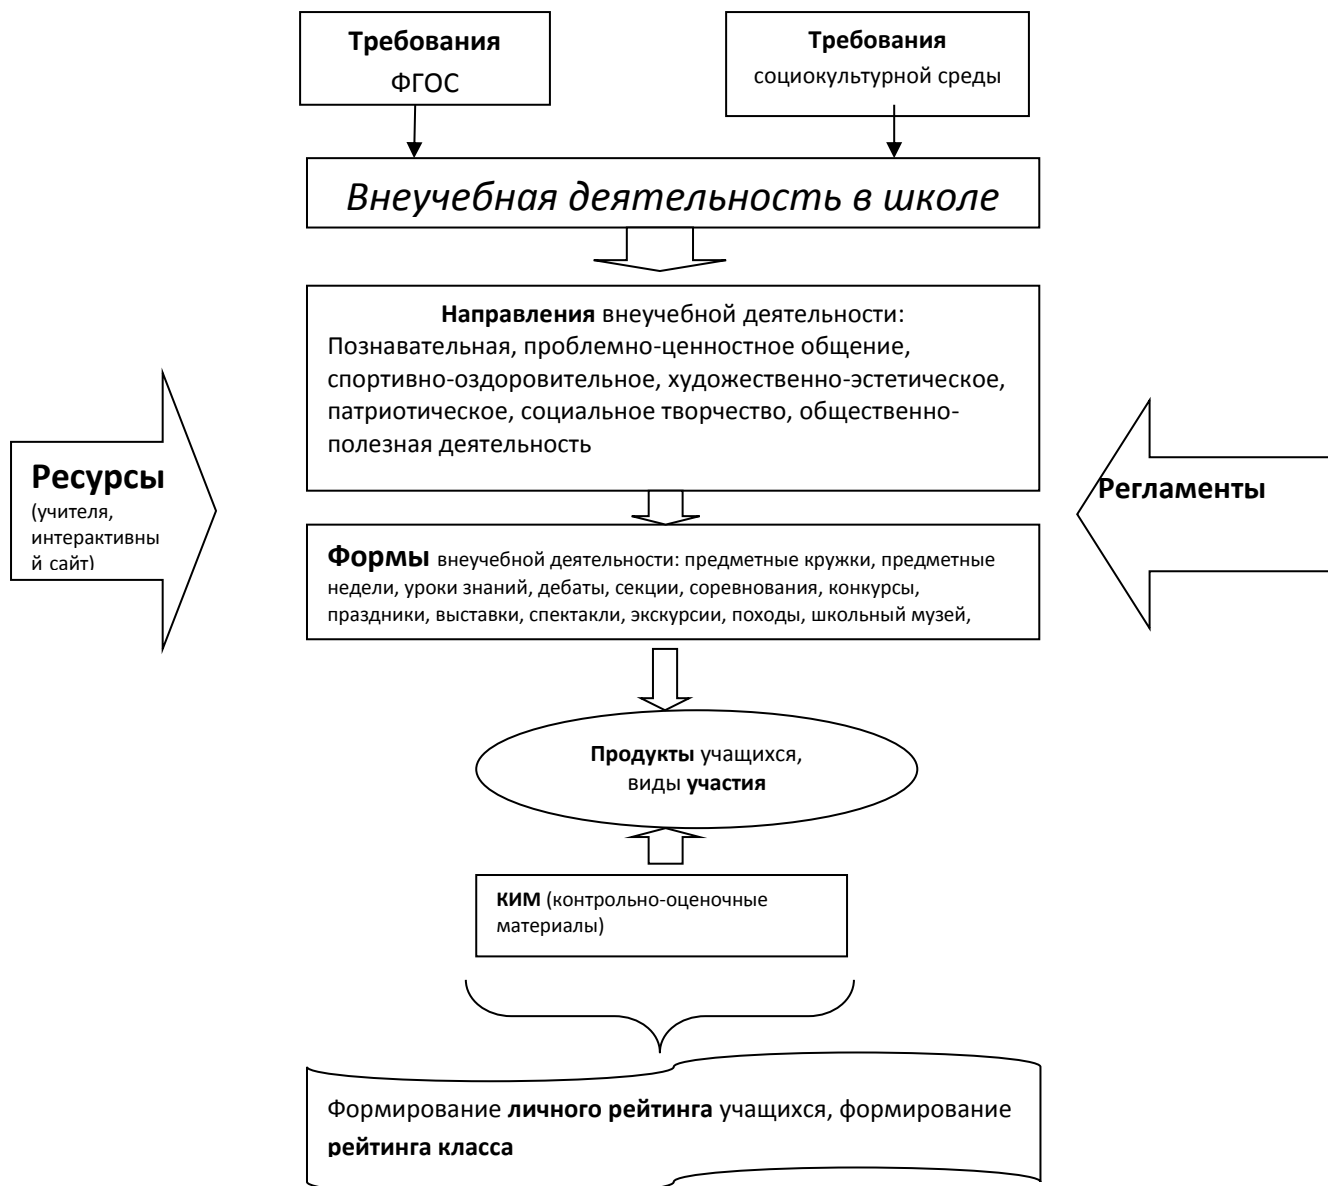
Требования ФГОС

Требования социокультурной среды

Внеучебная деятельность в школе

Направления внеучебной деятельности: Познавательная, проблемно-ценностное общение, спортивно-оздоровительное, художественно-эстетическое, патриотическое, социальное творчество, общественно-полезная деятельность

Ресурсы (учителя, интерактивный сайт)

Регламенты

Формы внеучебной деятельности: предметные кружки, предметные недели, уроки знаний, дебаты, секции, соревнования, конкурсы, праздники, выставки, спектакли, экскурсии, походы, школьный музей,

Продукты учащихся, виды участия

КИМ (контрольно-оценочные материалы)

Формирование личного рейтинга учащихся, формирование рейтинга класса